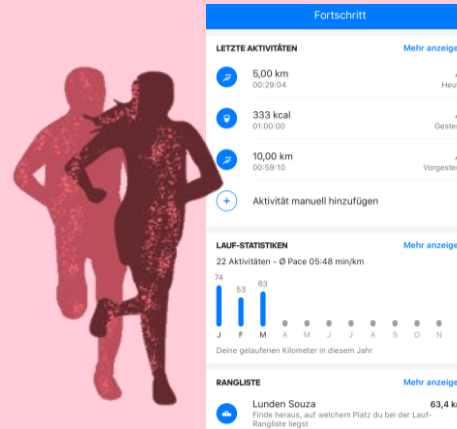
Fortschritt

LETZTE AKTIVITÄTEN
Mehr anzeige

5,00 km
00:29:04
Heu

333 kcal
01:00:00
Geste

10,00 km
00:53:36
Vorgeste

Aktivität manuell hinzufügen

LAUF-STATISTIKEN
Mehr anzeige

22 Aktivitäten - Ø Pace 05:48 min/km

74
53
63

J F M A M J J A S O N

Deine gelaufenen Kilometer in diesem Jahr

RANGLISTE
Mehr anzeige

Lunden Souza
63,4 k
Finde heraus, auf welchem Platz du bei der Lauf-Rangliste liegst